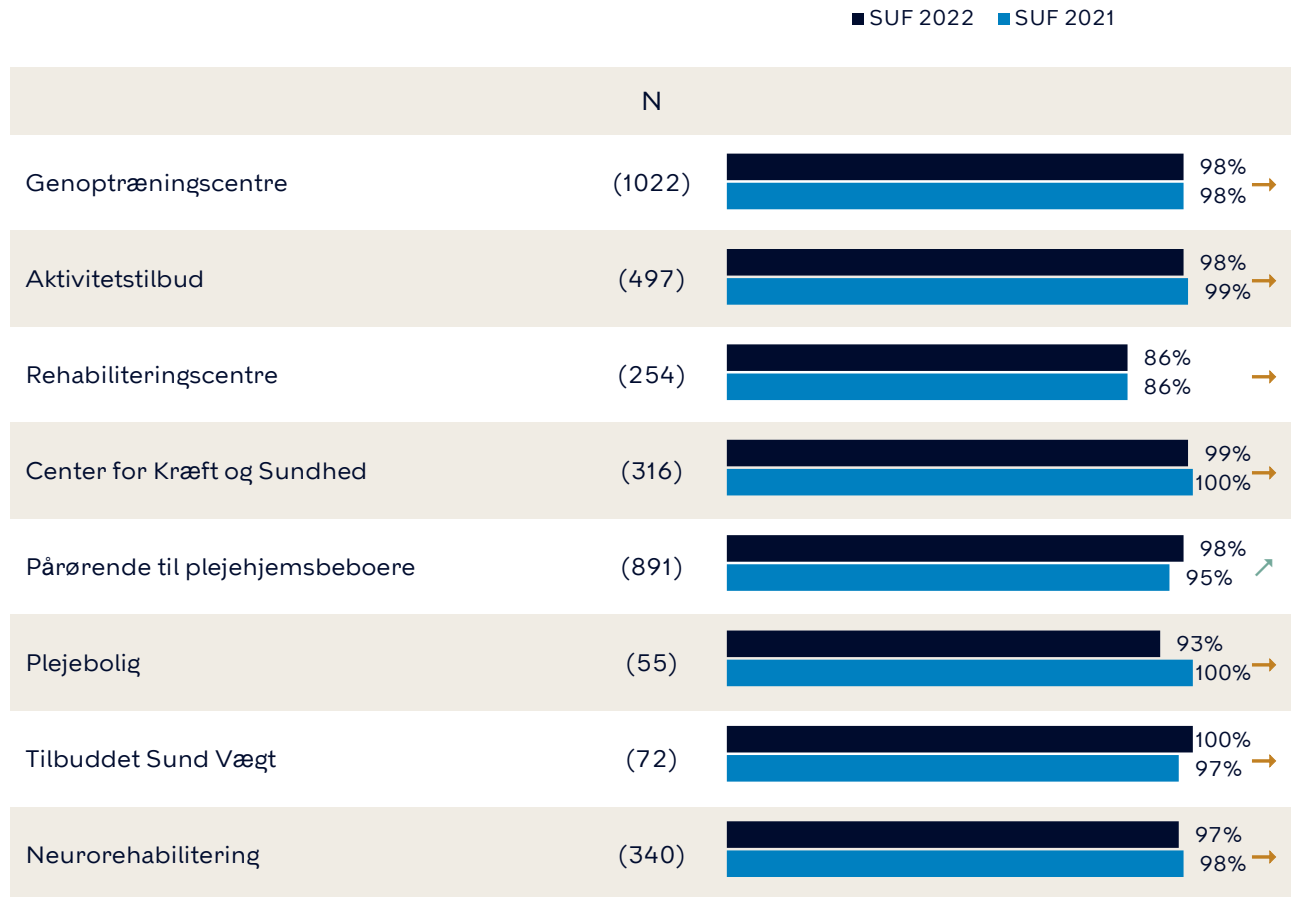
SUF 2022 SUF 2021

| | N | SUF 2022 | SUF 2021 | |
|---|---|---|---|---|
| Genoptræningscentre | (1022) | 98% | 98% | → |
| Aktivitetstilbud | (497) | 98% | 99% | → |
| Rehabiliteringscentre | (254) | 86% | 86% | → |
| Center for Kræft og Sundhed | (316) | 99% | 100% | → |
| Pårørende til plejehjemsbeboere | (891) | 98% | 95% | ↗ |
| Plejebolig | (55) | 93% | 100% | → |
| Tilbuddet Sund Vægt | (72) | 100% | 97% | → |
| Neurorehabilitering | (340) | 97% | 98% | → |